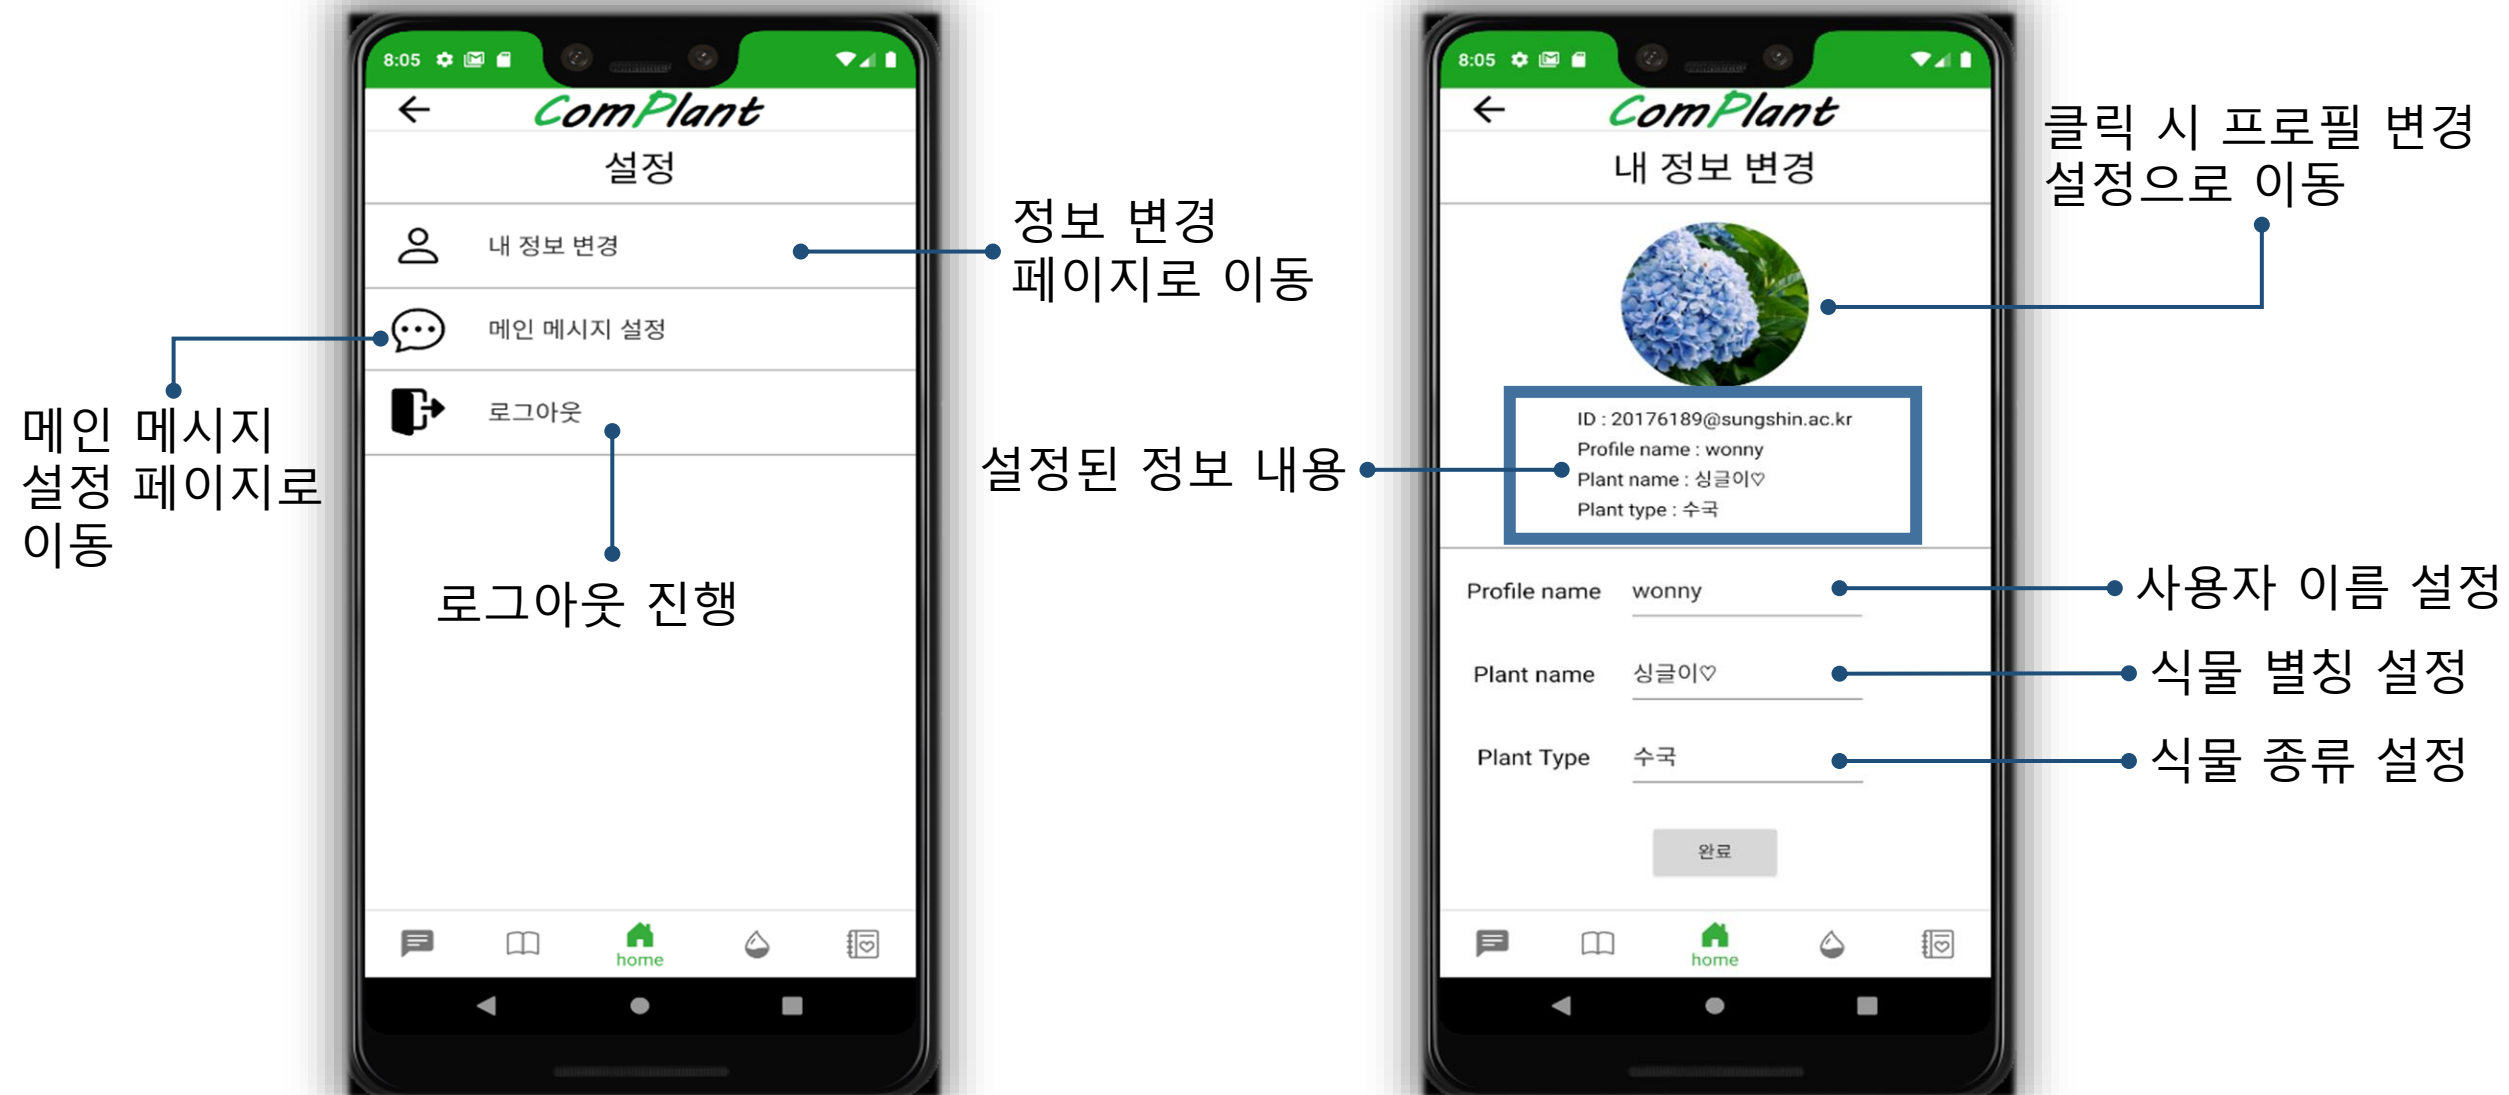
8:05

ComPlant

설정

내 정보 변경

메인 메시지 설정

로그아웃

home

정보 변경
페이지로 이동

메인 메시지
설정 페이지로
이동

로그아웃 진행

8:05

ComPlant

내 정보 변경

ID : 20176189@sungshin.ac.kr
Profile name : wonny
Plant name : 싱글이♡
Plant type : 수국

Profile name wonny

Plant name 싱글이♡

Plant Type 수국

완료

home

클릭 시 프로필 변경
설정으로 이동

설정된 정보 내용

사용자 이름 설정

식물 별칭 설정

식물 종류 설정